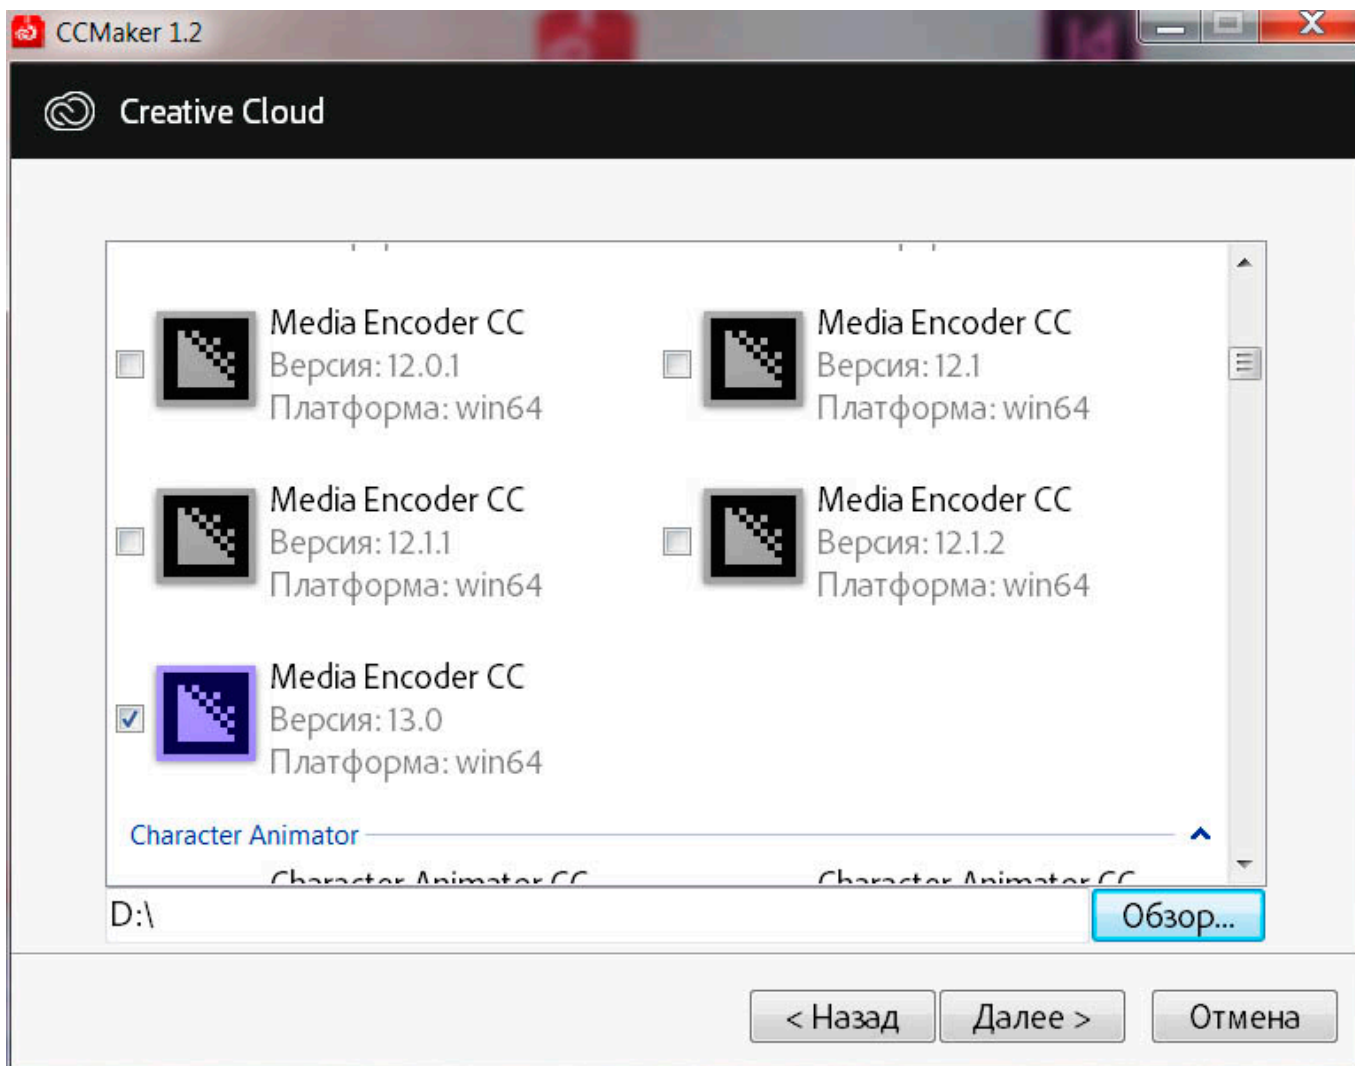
CCMaker 1.2

Creative Cloud

Media Encoder CC
Версия: 12.0.1
Платформа: win64

Media Encoder CC
Версия: 12.1
Платформа: win64

Media Encoder CC
Версия: 12.1.1
Платформа: win64

Media Encoder CC
Версия: 12.1.2
Платформа: win64

Media Encoder CC
Версия: 13.0
Платформа: win64

Character Animator

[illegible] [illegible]

D:\

Обзор...

< Назад

Далее >

Отмена